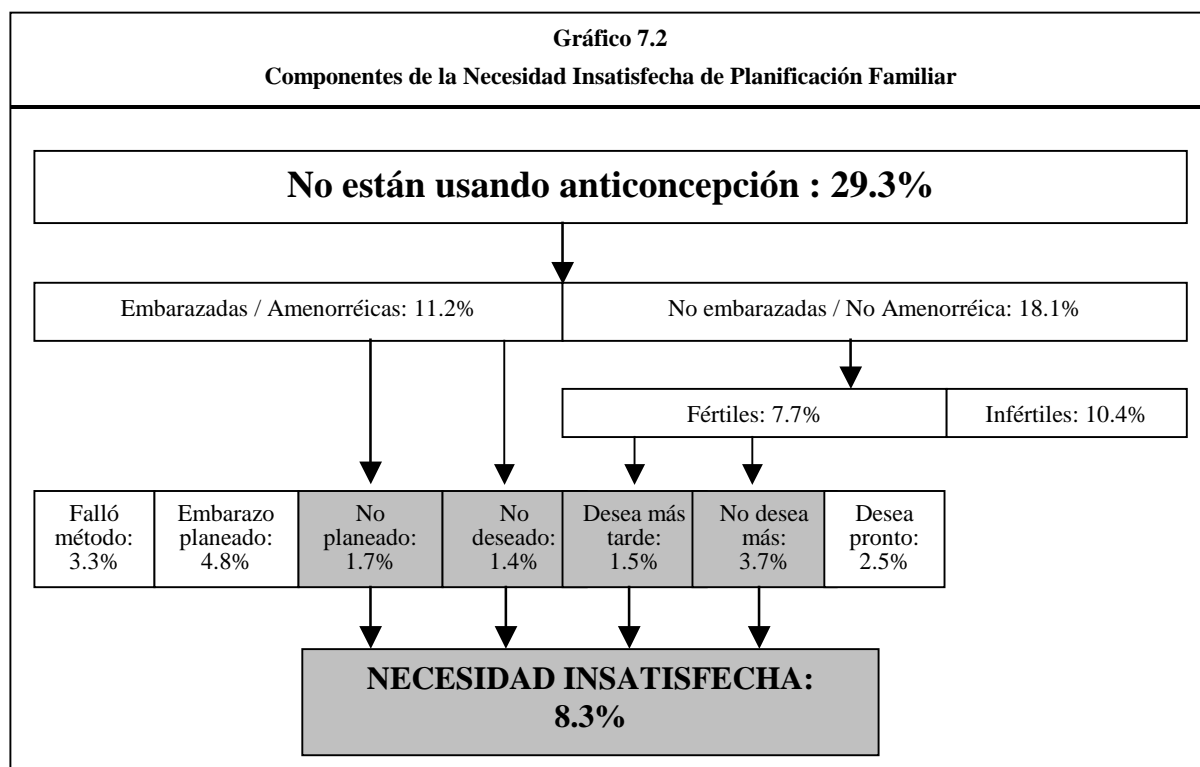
Gráfico 7.2

Componentes de la Necesidad Insatisfecha de Planificación Familiar

No están usando anticoncepción : 29.3%

Embarazadas / Amenorréicas: 11.2%

No embarazadas / No Amenorréica: 18.1%

Fértiles: 7.7%

Infértiles: 10.4%

Falló método: 3.3%

Embarazo planeado: 4.8%

No planeado: 1.7%

No deseado: 1.4%

Desea más tarde: 1.5%

No desea más: 3.7%

Desea pronto: 2.5%

NECESIDAD INSATISFECHA: 8.3%